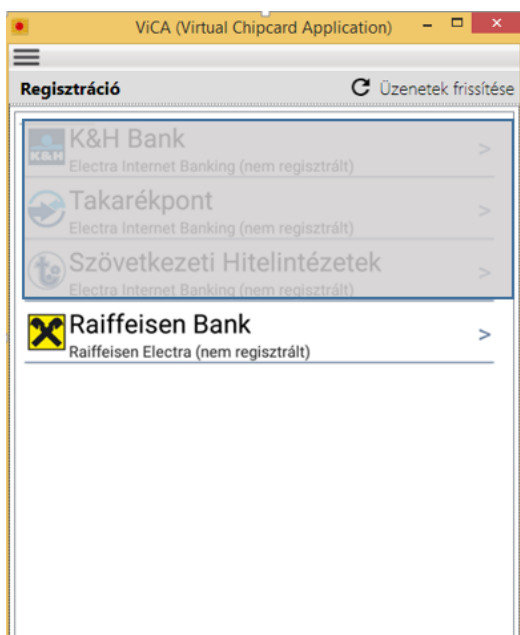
ViCA (Virtual Chipcard Application)

Regisztráció

Üzenetek frissítése

K&H
K&H Bank
Electra Internet Banking (nem regisztrált)
>

Takarékpont
Electra Internet Banking (nem regisztrált)
>

Szövetkezeti Hitelintézetek
Electra Internet Banking (nem regisztrált)
>

Raiffeisen Bank
Raiffeisen Electra (nem regisztrált)
>